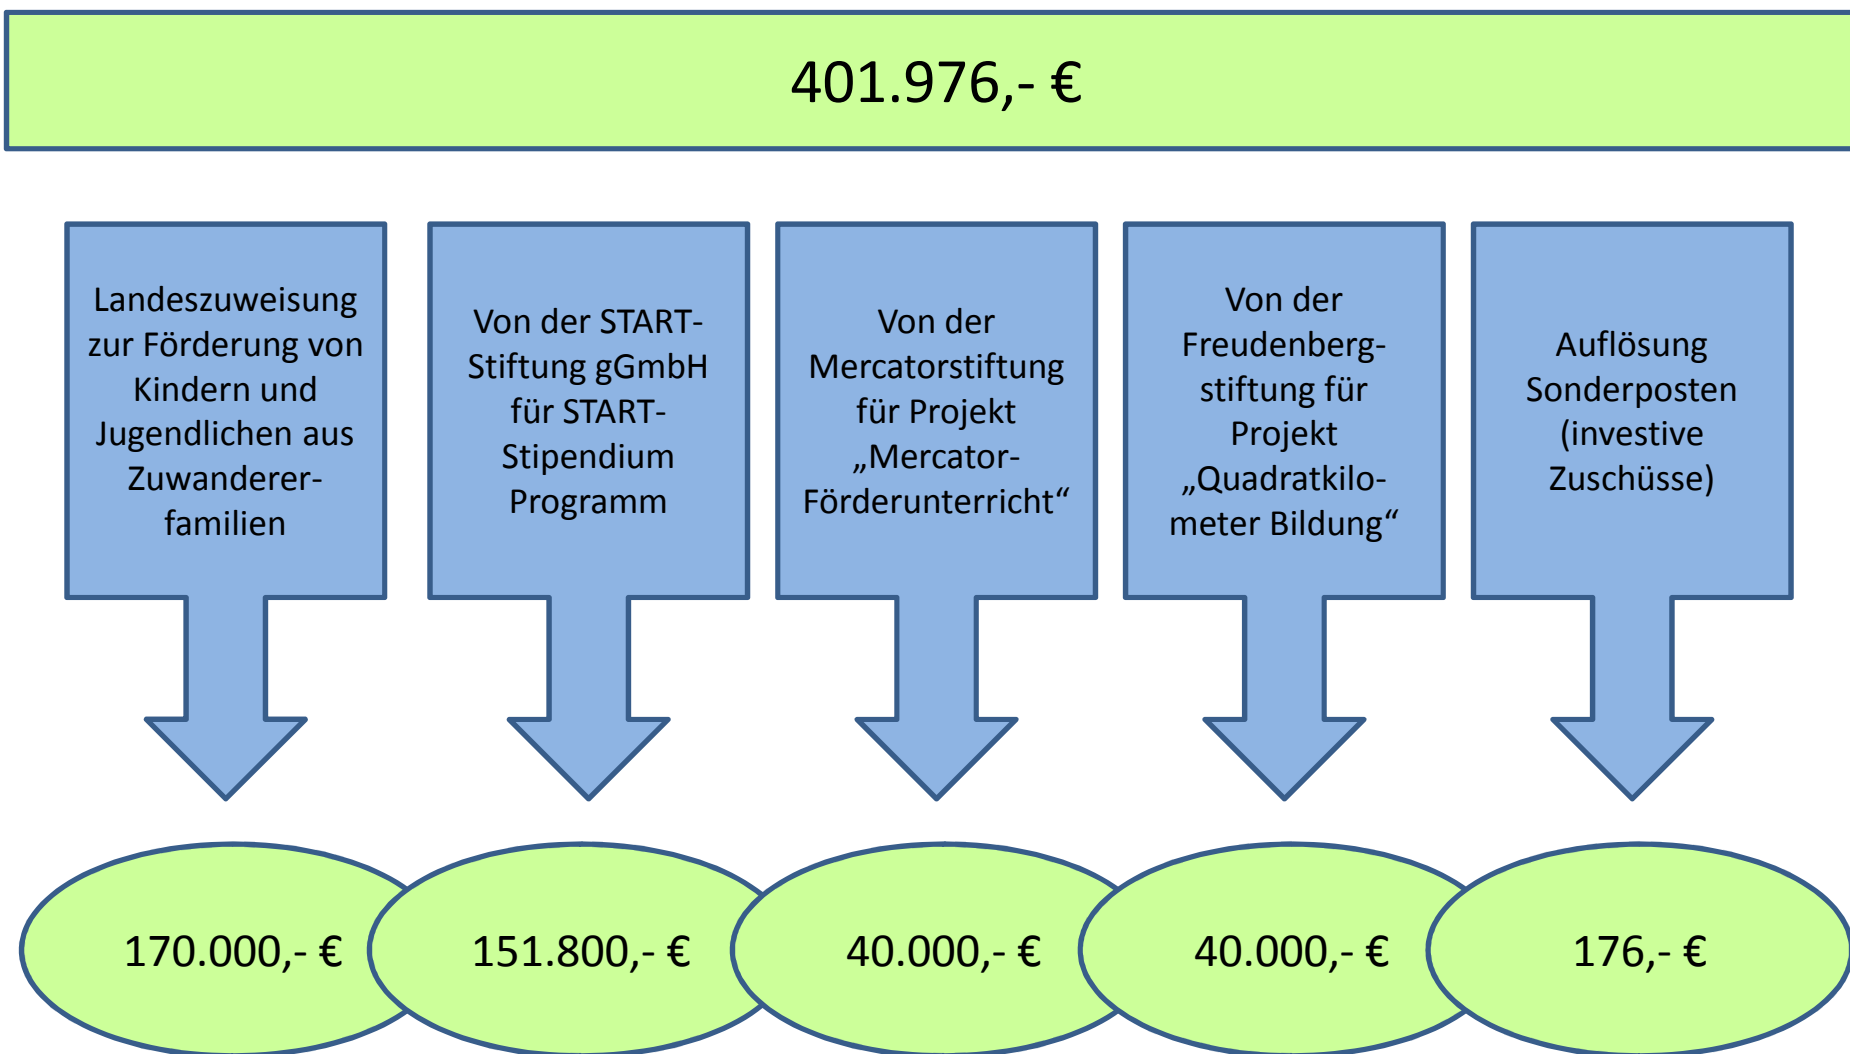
401.976,- €

Landeszuweisung zur Förderung von Kindern und Jugendlichen aus Zuwandererfamilien

Von der START-Stiftung gGmbH für START-Stipendium Programm

Von der Mercatorstiftung für Projekt „Mercator-Förderunterricht“

Von der Freudenbergstiftung für Projekt „Quadratkilometer Bildung“

Auflösung Sonderposten (investive Zuschüsse)

170.000,- €

151.800,- €

40.000,- €

40.000,- €

176,- €